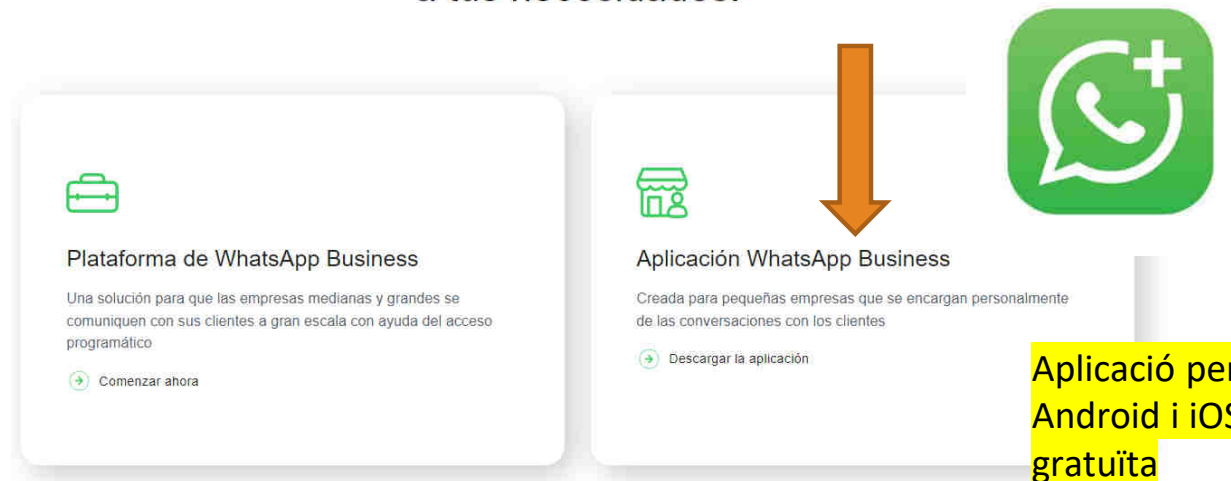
a tus necesidades.

Plataforma de WhatsApp Business

Una solución para que las empresas medianas y grandes se comuniquen con sus clientes a gran escala con ayuda del acceso programático

Comenzar ahora

Aplicación WhatsApp Business

Creada para pequeñas empresas que se encargan personalmente de las conversaciones con los clientes

Descargar la aplicación

Aplicació per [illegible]
Android i iO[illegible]
gratuïta